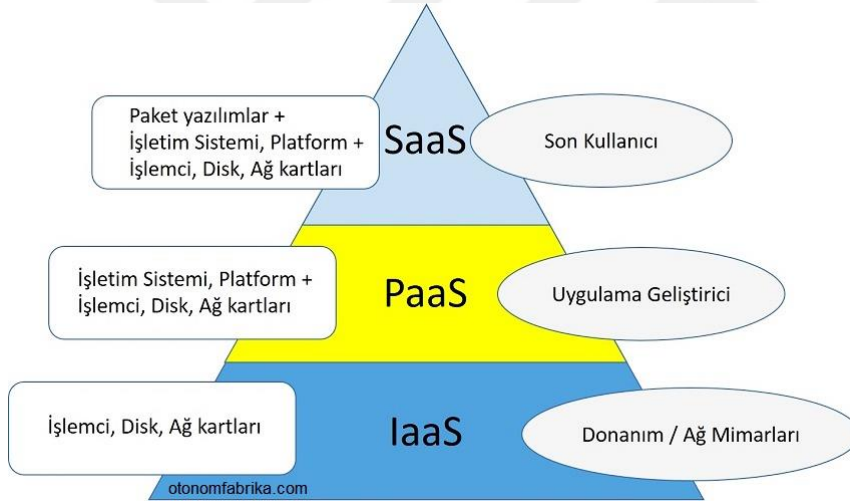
Paket yazılımlar + İşletim Sistemi, Platform + İşlemci, Disk, Ağ kartları

SaaS

Son Kullanıcı

İşletim Sistemi, Platform + İşlemci, Disk, Ağ kartları

PaaS

Uygulama Geliştirici

İşlemci, Disk, Ağ kartları

IaaS

Donanım / Ağ Mimarları

otonomfabrika.com